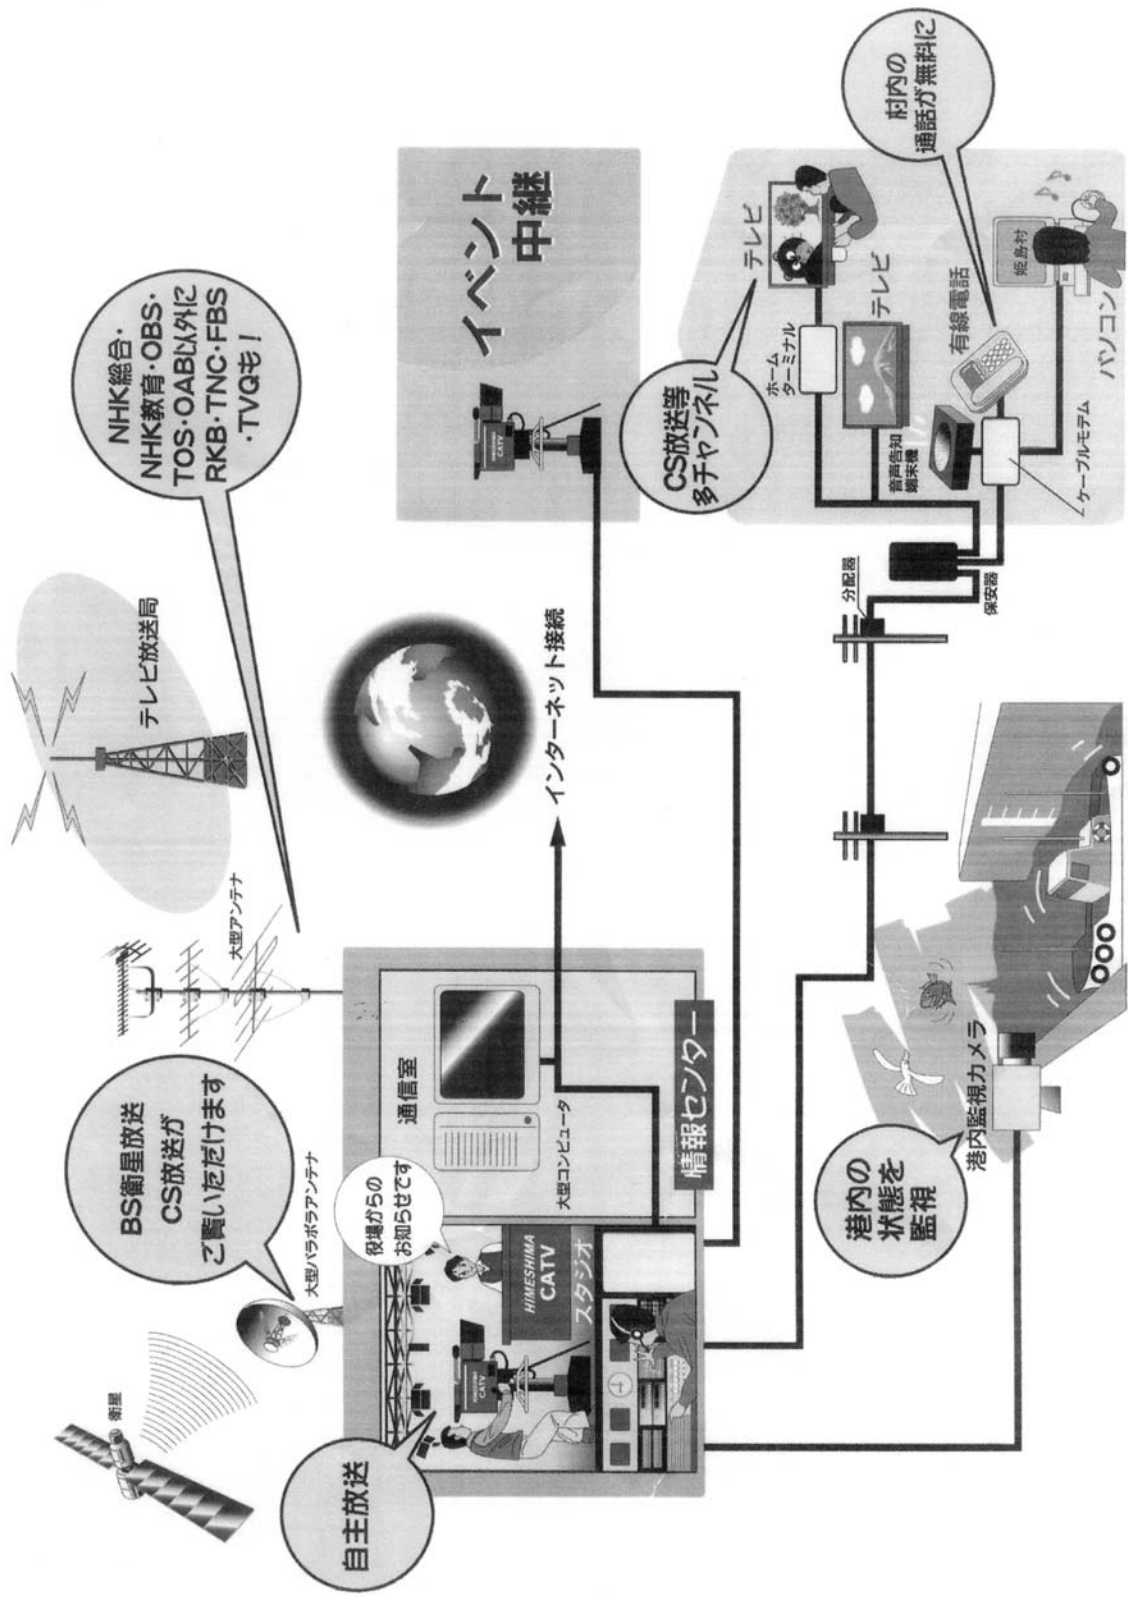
衛星

BS衛星放送
CS放送が
ご覧いただけます

大型パラボラアンテナ

大型アンテナ

テレビ放送局

NHK総合・
NHK教育・OBS・
TOS・OAB以外に
RKB・TNC・FBS
・TVQも！

自主放送

役場からの
お知らせです

HIMESHIMA
CATV
スタジオ

通信室

大型コンピュータ

情報センター

インターネット接続

イベント
中継

CATV

CS放送等
多チャンネル

テレビ

ホーム
ターミナル

テレビ

音声告知
端末機

有線電話

村内の
通話が無料に

姫島村

パソコン

ケーブルモデム

分配器

保安器

港内の
状態を
監視

港内監視カメラ